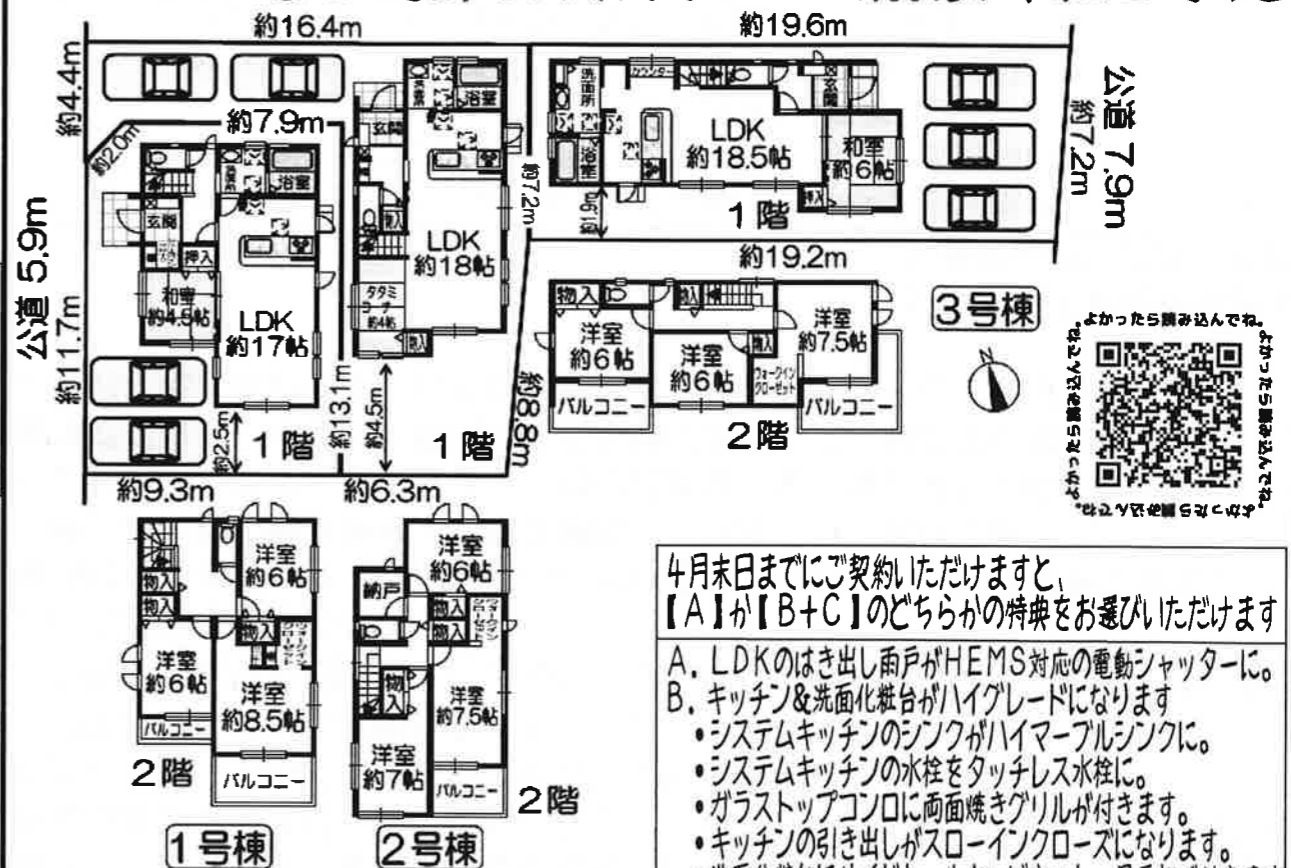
約16.4m
約19.6m
約4.4m
約2.0m
約7.9m
公道 5.9m
約11.7m
玄関
浴室
押入
和室
約4.5帖
LDK
約17帖
約2.5m
1階
約13.1m
約4.5m
玄関
浴室
LDK
約18帖
タタミコーナー
約4帖
物入
1階
約7.2m
約6.3m
約9.3m
約8.8m
洗面所
浴室
玄関
LDK
約18.5帖
和室
約6帖
1階
公道 7.9m
約7.2m
約19.2m
物入
洋室
約6帖
物入
洋室
約6帖
物入
ウォークインクローゼット
洋室
約7.5帖
バルコニー
バルコニー
2階
3号棟
よかったら読み込んでね。
物入
物入
洋室
約6帖
物入
ウォークインクローゼット
洋室
約6帖
洋室
約8.5帖
バルコニー
バルコニー
2階
1号棟
洋室
約6帖
納戸
物入
物入
ウォークインクローゼット
物入
洋室
約7.5帖
洋室
約7帖
バルコニー
2階
2号棟
4月末日までにご契約いただけますと、
【A】か【B+C】のどちらかの特典をお選びいただけます
A. LDKのはき出し雨戸がHEMS対応の電動シャッターに。
B. キッチン&洗面化粧台がハイグレードになります
•システムキッチンのシンクがハイマーブルシンクに。
•システムキッチンの水栓をタッチレス水栓に。
•ガラストップコンロに両面焼きグリルが付きます。
•キッチンの引き出しがスローインクローズになります。
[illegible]